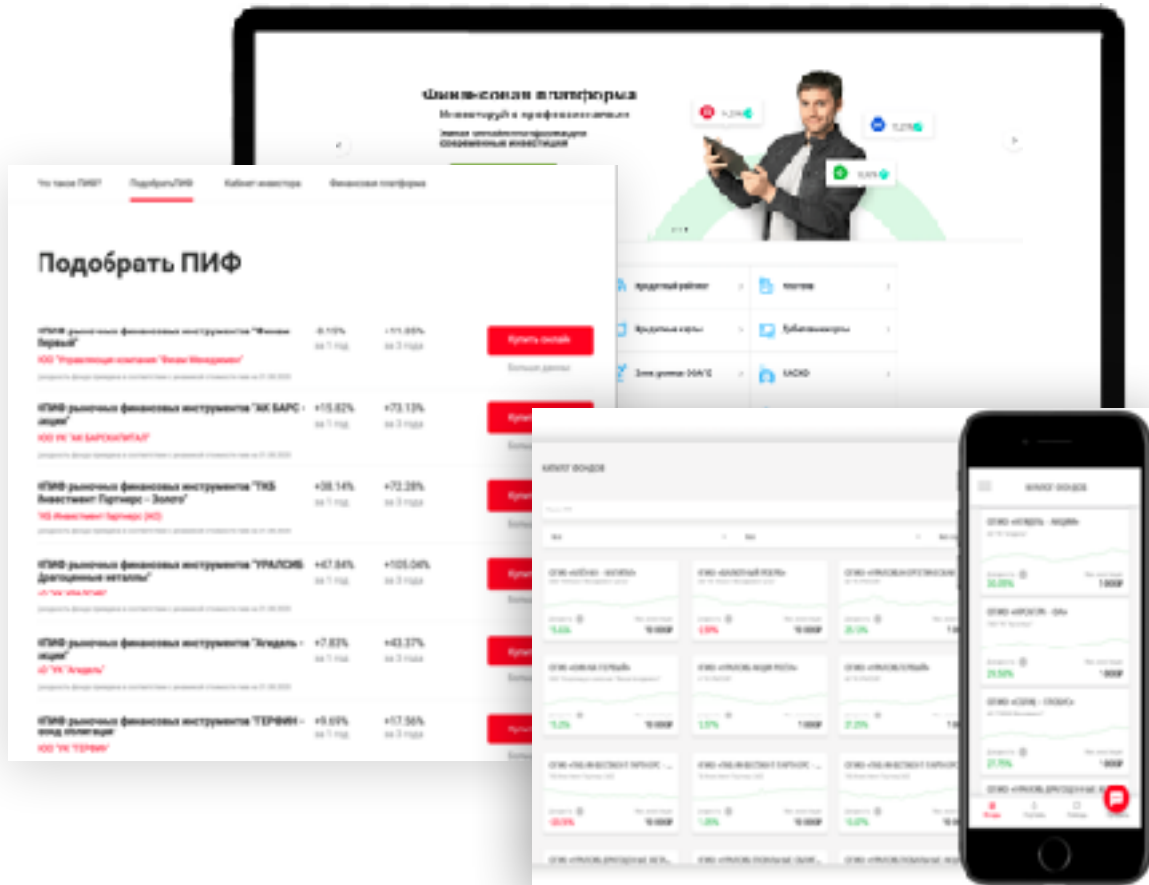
Финансовая платформа

Что такое ПИФ? Подобрать ПИФ Кабинет инвестора Финансовая платформа

Подобрать ПИФ

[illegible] "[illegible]"
-0.15% за 1 год
+11.55% за 3 года
Купить онлайн
Больше данных

КПИФ рыночных финансовых инструментов "АК БАРС - акции"
ООО УК "АК БАРС КАПИТАЛ"
+15.82% за 1 год
+73.13% за 3 года

КПИФ рыночных финансовых инструментов "ТКБ Инвестмент Партнерс - Золото"
"ТКБ Инвестмент Партнерс (АО)"
+38.14% за 1 год
+72.28% за 3 года

КПИФ рыночных финансовых инструментов "УРАЛСИБ Драгоценные металлы"
+47.84% за 1 год
+105.04% за 3 года

КПИФ рыночных финансовых инструментов "Агидель - акции"
АО "УК "Агидель"
+7.83% за 1 год
+43.37% за 3 года

КПИФ рыночных финансовых инструментов "ГЕРФИН - фонд облигаций"
ООО "УК "ГЕРФИН"
+9.69% за 1 год
+17.56% за 3 года

Кредитный рейтинг
Кредитные карты
КАСКО

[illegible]

ОПИФ «АГИДЕЛЬ - АКЦИИ»
30.09%
1 000₽
23.50%
1 000₽
21.75%
1 000₽